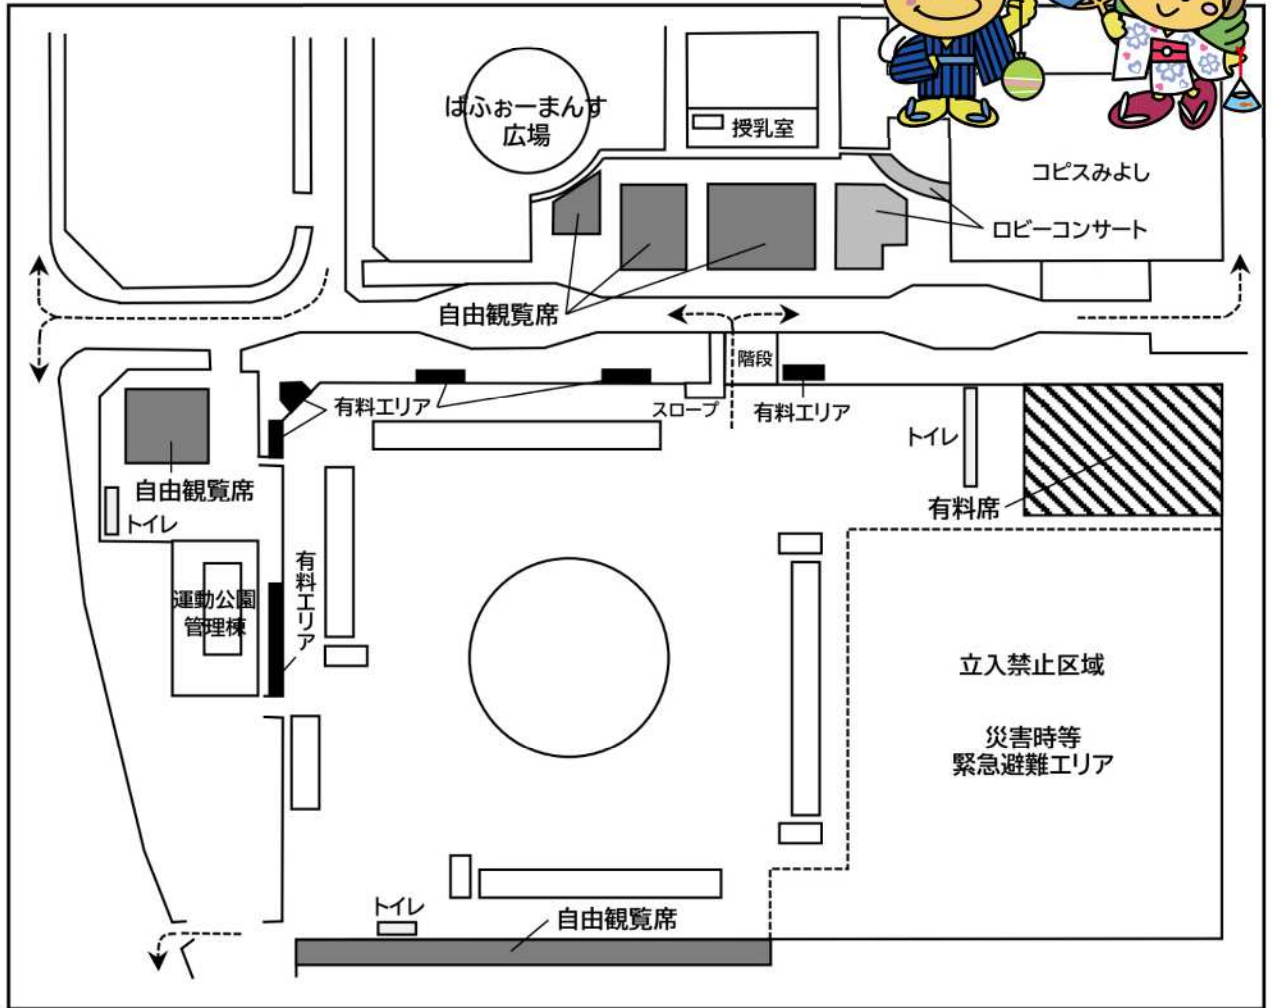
ぱふぉーまんす広場

授乳室

コピスみよし

ロビーコンサート

自由観覧席

階段

有料エリア

スロープ

有料エリア

トイレ

自由観覧席

トイレ

有料席

運動公園管理棟

有料エリア

立入禁止区域

災害時等緊急避難エリア

トイレ

自由観覧席